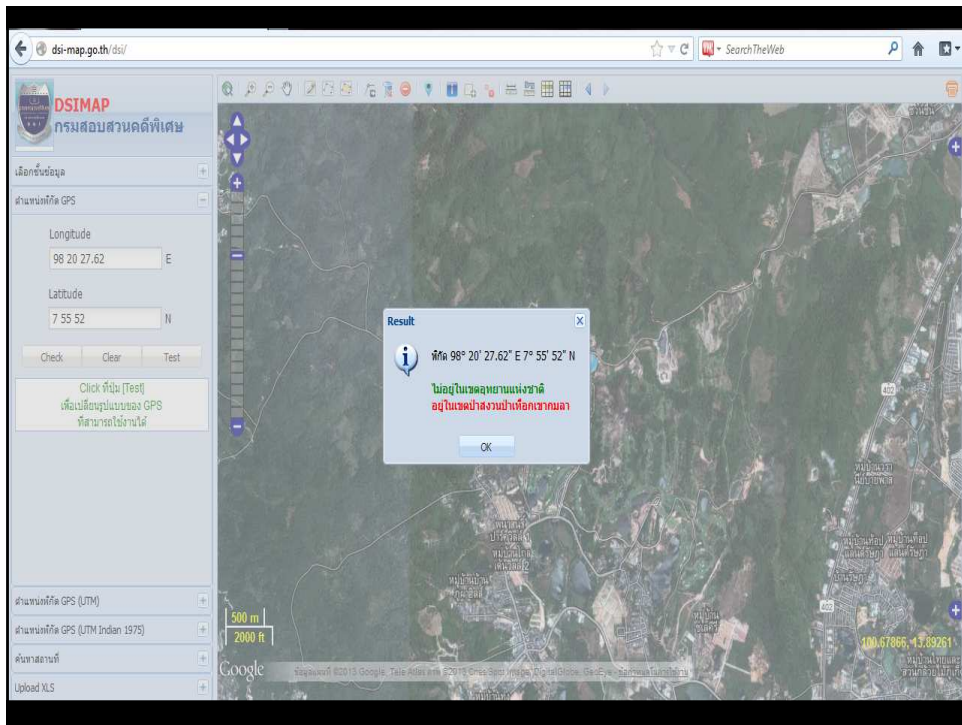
dsi-map.go.th/dsi/

SearchTheWeb

DSIMAP
กรมสอบสวนคดีพิเศษ

เลือกชั้นข้อมูล

ตำแหน่งพิกัด GPS

Longitude

98 20 27.62 E

Latitude

7 55 52 N

Check Clear Test

Click ที่ปุ่ม [Test]
เพื่อเปลี่ยนรูปแบบของ GPS
ที่สามารถใช้งานได้

ตำแหน่งพิกัด GPS (UTM)

ตำแหน่งพิกัด GPS (UTM Indian 1975)

ค้นหาสถานที่

Upload XLS

Result

พิกัด 98° 20' 27.62" E 7° 55' 52" N

ไม่อยู่ในเขตอุทยานแห่งชาติ
อยู่ในเขตป่าสงวนป่าเทือกเขากมลา

OK

500 m
2000 ft

Google

ข้อมูลแผนที่ ©2013 Google, Tele Atlas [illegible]

402

100.67866, 13.89261